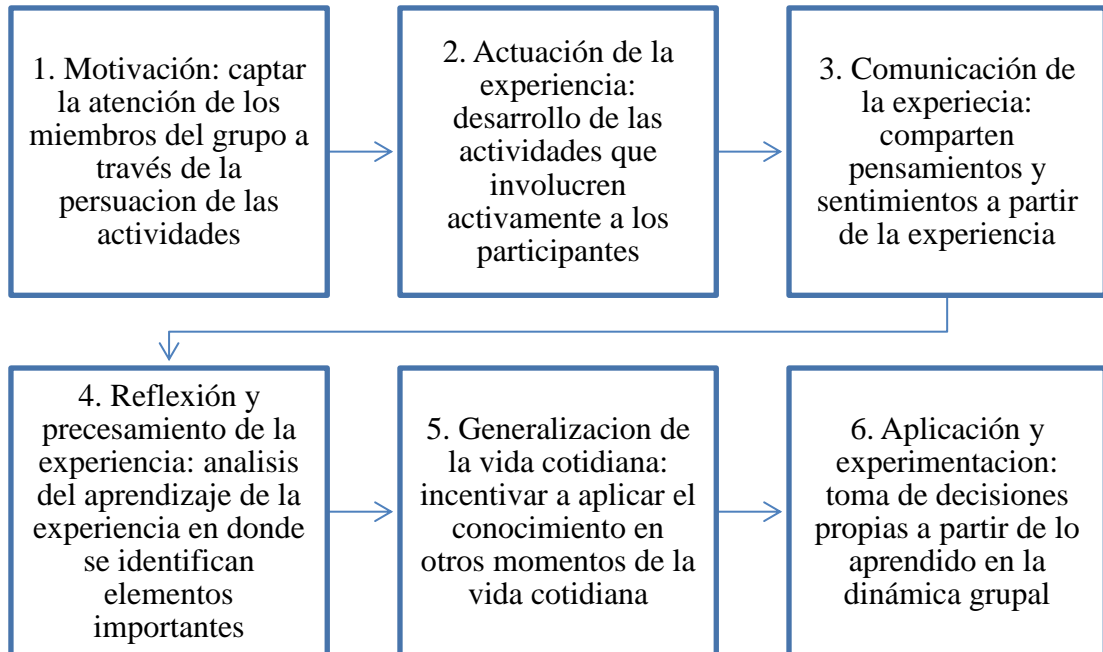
1. Motivación: captar la atención de los miembros del grupo a través de la persuacion de las actividades

2. Actuación de la experiencia: desarrollo de las actividades que involucren activamente a los participantes

3. Comunicación de la experiecia: comparten pensamientos y sentimientos a partir de la experiencia

4. Reflexión y precesamiento de la experiencia: analisis del aprendizaje de la experiencia en donde se identifican elementos importantes

5. Generalizacion de la vida cotidiana: incentivar a aplicar el conocimiento en otros momentos de la vida cotidiana

6. Aplicación y experimentacion: toma de decisiones propias a partir de lo aprendido en la dinámica grupal